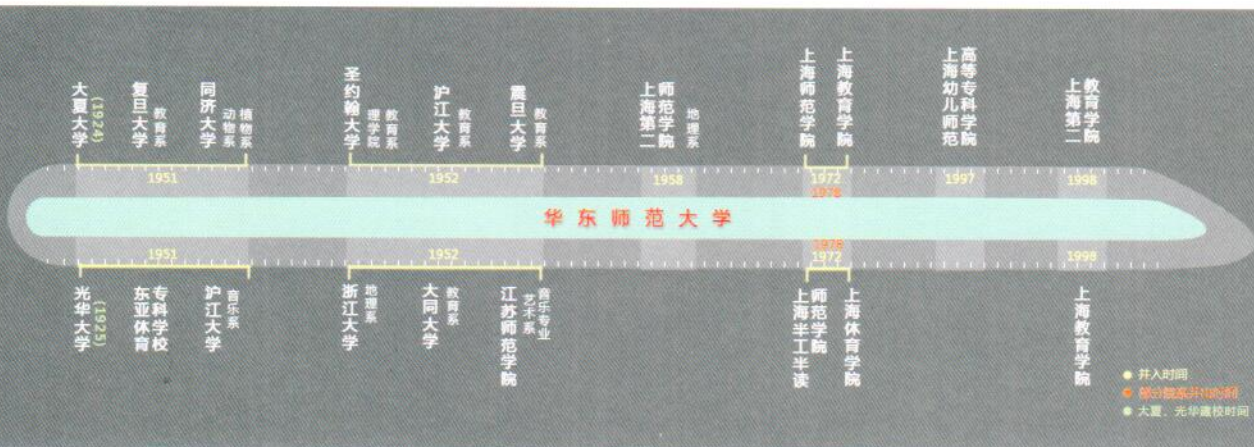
大夏大学 (1924)
复旦大学 教育系
同济大学 动物系 植物系
圣约翰大学 理学院 教育系
沪江大学 教育系
震旦大学 教育系
上海第二师范学院 地理系
上海师范学院
上海教育学院
上海幼儿师范高等专科学院
上海第二教育学院

1951
1952
1958
1972
1978
1997
1998

华东师范大学

1951
1952
1978
1972
1998

光华大学 (1925)
东亚体育专科学校
沪江大学 音乐系
浙江大学 地理系
大同大学 教育系
江苏师范学院 音乐专业 艺术系
上海半工半读师范学院
上海体育学院
上海教育学院

● 并入时间
● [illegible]
● 大夏、光华建校时间